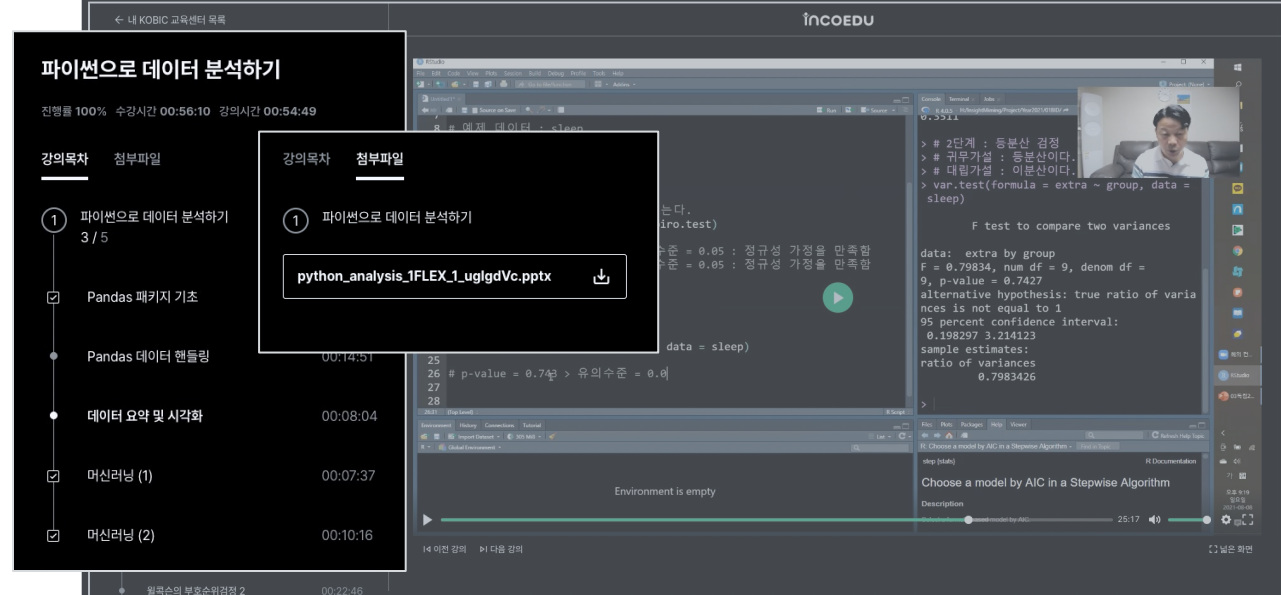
← 내 KOBIC 교육센터 목록

INCOEDU

파이썬으로 데이터 분석하기

진행률 100% 수강시간 00:56:10 강의시간 00:54:49

강의목차 첨부파일

1 파이썬으로 데이터 분석하기 3 / 5

Pandas 패키지 기초

Pandas 데이터 핸들링 00:14:51

데이터 요약 및 시각화 00:08:04

머신러닝 (1) 00:07:37

머신러닝 (2) 00:10:16

윌콕슨의 부호순위검정 2 00:22:46

강의목차 첨부파일

1 파이썬으로 데이터 분석하기

python_analysis_1FLEX_1_uglgdVc.pptx

8 # 예제 데이터 : sleep

는다.

iro.test)

수준 = 0.05 : 정규성 가정을 만족함

수준 = 0.05 : 정규성 가정을 만족함

data = sleep)

25

26 # p-value = 0.743 > 유의수준 = 0.0

27

28

0.5311

> # 2단계 : 등분산 검정

> # 귀무가설 : 등분산이다.

> # 대립가설 : 이분산이다.

> var.test(formula = extra ~ group, data = sleep)

F test to compare two variances

data: extra by group

F = 0.79834, num df = 9, denom df = 9, p-value = 0.7427

alternative hypothesis: true ratio of variances is not equal to 1

95 percent confidence interval:

0.198297 3.214123

sample estimates:

ratio of variances

0.7983426

Environment is empty

sleep {stats} R Documentation

Choose a model by AIC in a Stepwise Algorithm

Description

25:17

I◁ 이전 강의 ▷I 다음 강의

넓은 화면